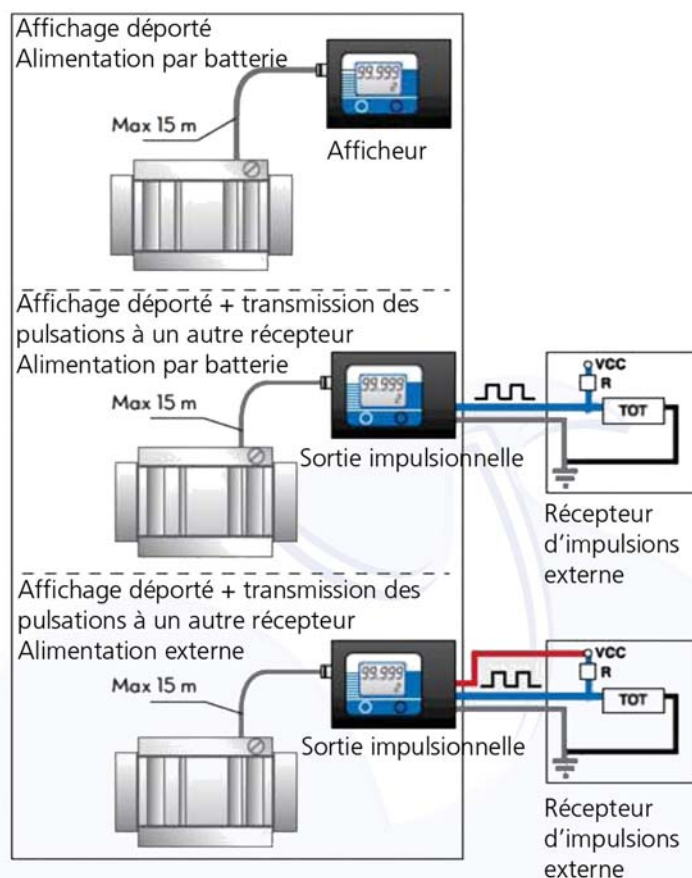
Affichage déporté
Alimentation par batterie

99.999

Max 15 m

Afficheur

Affichage déporté + transmission des pulsations à un autre récepteur
Alimentation par batterie

99.999

Max 15 m

VCC
R
TOT

Sortie impulsionnelle

Récepteur d'impulsions externe

Affichage déporté + transmission des pulsations à un autre récepteur
Alimentation externe

99.999

Max 15 m

VCC
R
TOT

Sortie impulsionnelle

Récepteur d'impulsions externe